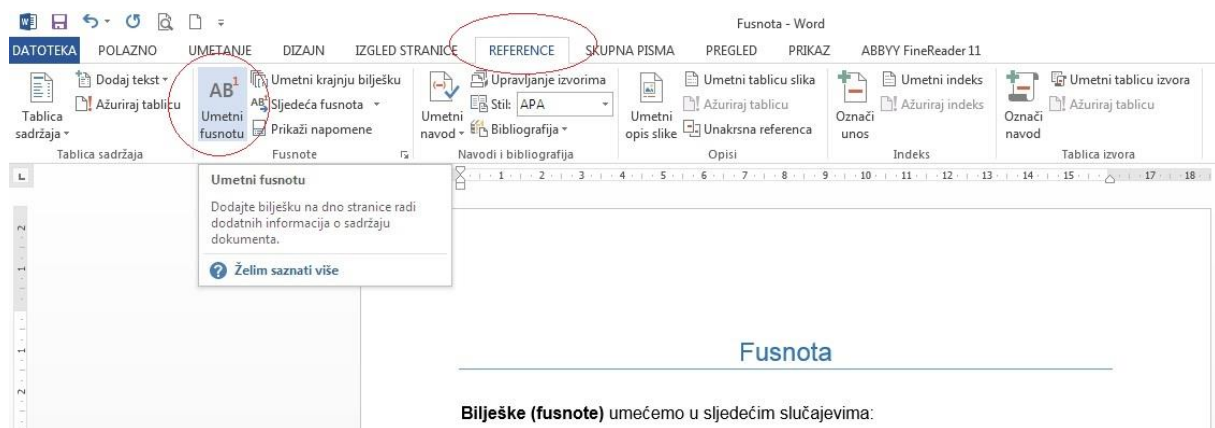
Fusnota - Word

DATOTEKA POLAZNO UMETANJE DIZAJN IZGLED STRANICE REFERENCE SKUPNA PISMA PREGLED PRIKAZ ABBYY FineReader 11

Tablica sadržaja
Dodaj tekst
Ažuriraj tablicu
Tablica sadržaja

AB$^1$
Umetni fusnotu
Umetni krajnju bilješku
Sljedeća fusnota
Prikaži napomene
Fusnote

Umetni navod
Upravljanje izvorima
Stil: APA
Bibliografija
Navodi i bibliografija

Umetni opis slike
Umetni tablicu slika
Ažuriraj tablicu
Unakrsna referenca
Opisi

Označi unos
Umetni indeks
Ažuriraj indeks
Indeks

Označi navod
Umetni tablicu izvora
Ažuriraj tablicu
Tablica izvora

Umetni fusnotu

Dodajte bilješku na dno stranice radi dodatnih informacija o sadržaju dokumenta.

Želim saznati više

1 2 3 4 5 6 7 8 9 10 11 12 13 14 15 17 18

Fusnota

Bilješke (fusnote) umećemo u sljedećim slučajevima: